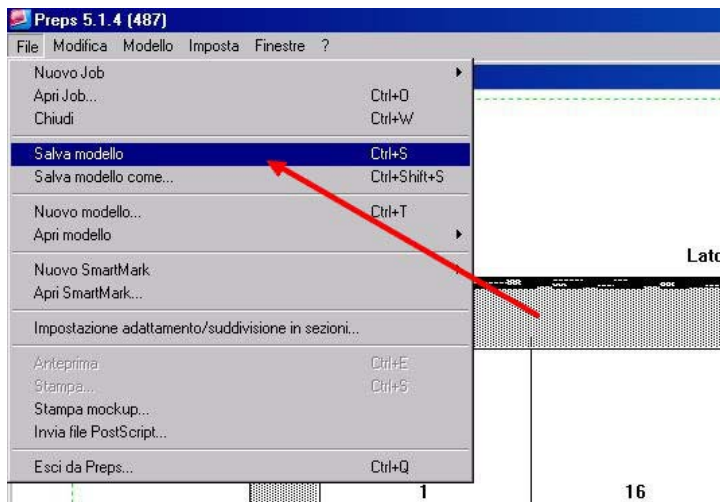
Preps 5.1.4 (487)

File Modifica Modello Imposta Finestre ?

Nuovo Job
Apri Job... Ctrl+O
Chiudi Ctrl+W
Salva modello Ctrl+S
Salva modello come... Ctrl+Shift+S
Nuovo modello... Ctrl+T
Apri modello
Nuovo SmartMark
Apri SmartMark...
Impostazione adattamento/suddivisione in sezioni...
Anteprima Ctrl+E
Stampa... Ctrl+S
Stampa mockup...
Invia file PostScript...
Esci da Preps... Ctrl+Q

Lato

1

16